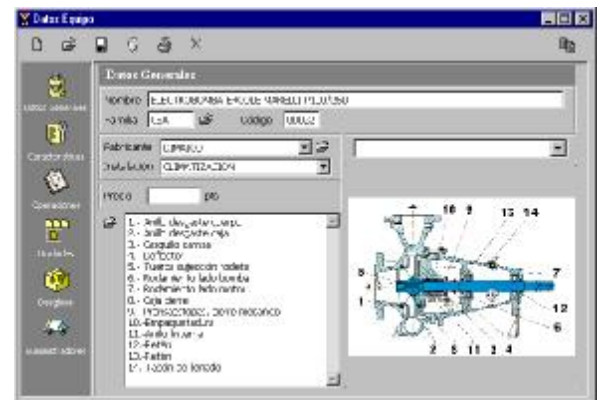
Datos Equipo

Datos Generales

Datos Generales
Características
Operaciones
Unidades
Desgloses
Suministradores

Nombre ELECTROBOMBA ESCOLE MARELLI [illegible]
Familia E.A
Código 00002

Fabricante CAPRARI
Instalación CLIMATIZACION

Precio pts

1.- Anill. desgaste cuerpo
2.- Anill. desgaste caja
3.- Casquillo camisa
4.- Deflector
5.- Tuerca sujección rodete
6.- Rodamiento lado bomba
7.- Rodamiento lado motor
8.- Caja cierre
9.- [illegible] cierre mecánico
10.- Empaquetadura
11.- Anillo linterna
12.- Retén
13.- Retén
14.- Tapón de llenado

10 9 13 14
8
1
7
12
6
2 5 11 3 4